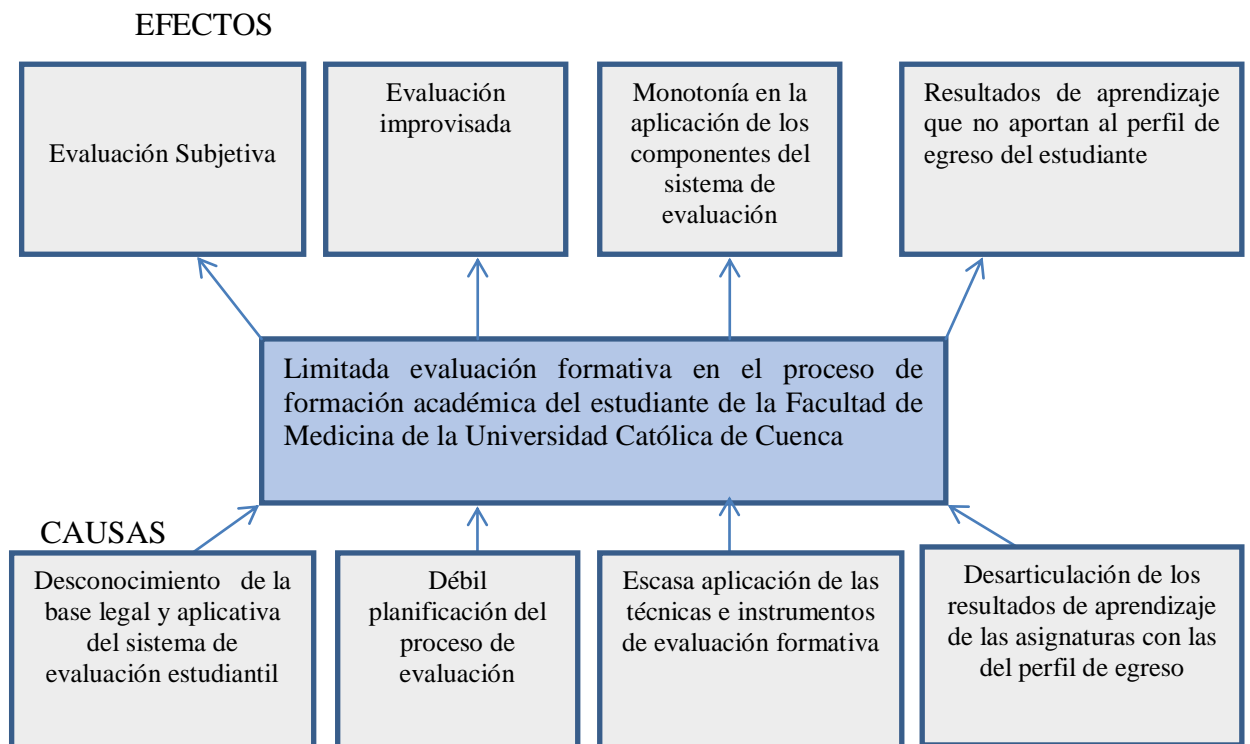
EFECTOS

Evaluación Subjetiva

Evaluación improvisada

Monotonía en la aplicación de los componentes del sistema de evaluación

Resultados de aprendizaje que no aportan al perfil de egreso del estudiante

Limitada evaluación formativa en el proceso de formación académica del estudiante de la Facultad de Medicina de la Universidad Católica de Cuenca

CAUSAS

Desconocimiento de la base legal y aplicativa del sistema de evaluación estudiantil

Débil planificación del proceso de evaluación

Escasa aplicación de las técnicas e instrumentos de evaluación formativa

Desarticulación de los resultados de aprendizaje de las asignaturas con las del perfil de egreso